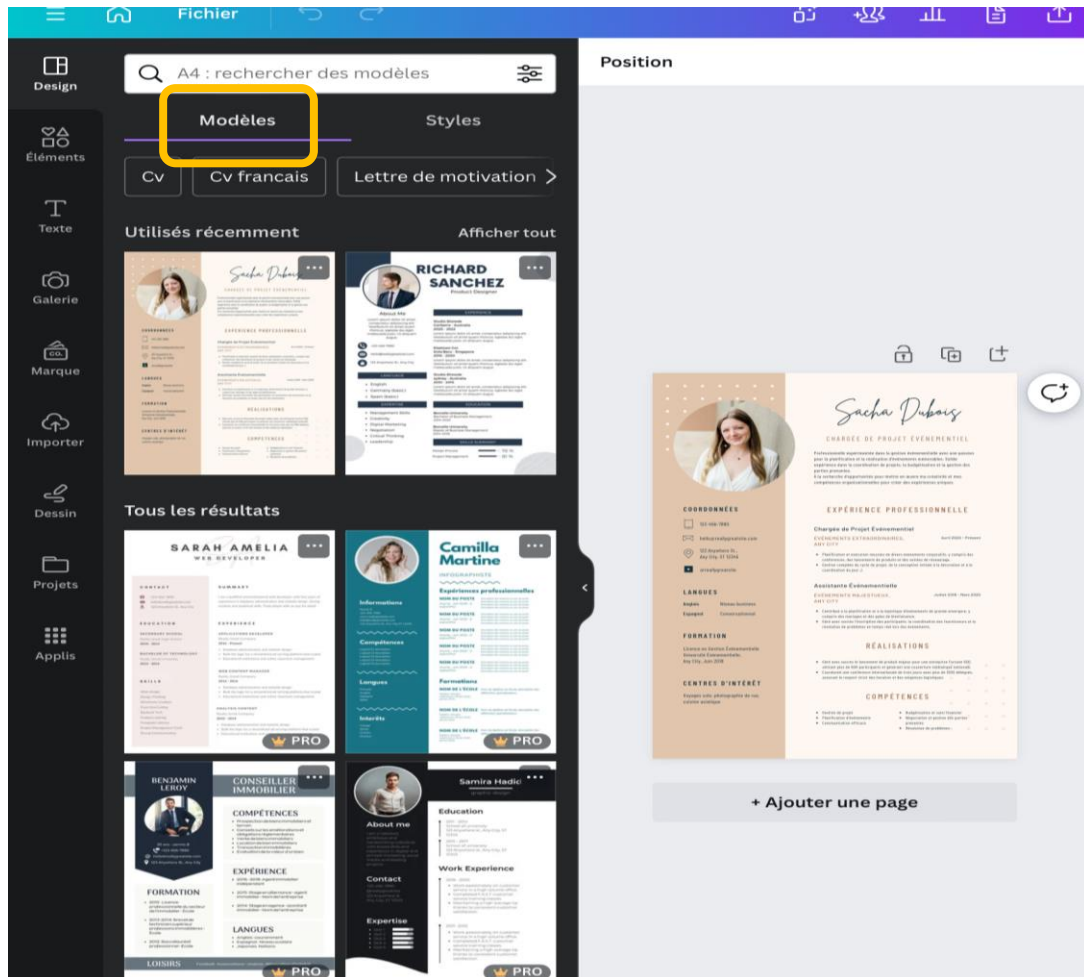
Fichier

Design
Éléments
Texte
Galerie
Marque
Importer
Dessin
Projets
Applis

A4 : rechercher des modèles

Modèles
Styles

Cv
Cv francais
Lettre de motivation

Utilisés récemment
Afficher tout

Sacha Dubois

RICHARD SANCHEZ
Product Designer

Tous les résultats

SARAH AMELIA
WEB DEVELOPER
PRO

Camilla Martine
INFOGRAPHISTE
Expériences professionnelles
Informations
Compétences
Langues
Intérêts
Formations
PRO

BENJAMIN LEROY
CONSEILLER IMMOBILIER
COMPÉTENCES
EXPÉRIENCE
FORMATION
LANGUES
LOISIRS
PRO

Samira Hadid
About me
Education
Work Experience
Contact
Expertise
PRO

Position

Sacha Dubois
CHARGÉE DE PROJET ÉVÉNEMENTIEL
COORDONNÉES
EXPÉRIENCE PROFESSIONNELLE
Chargée de Projet Événementiel
Assistante Événementielle
LANGUES
FORMATION
CENTRES D'INTÉRÊT
RÉALISATIONS
COMPÉTENCES

+ Ajouter une page